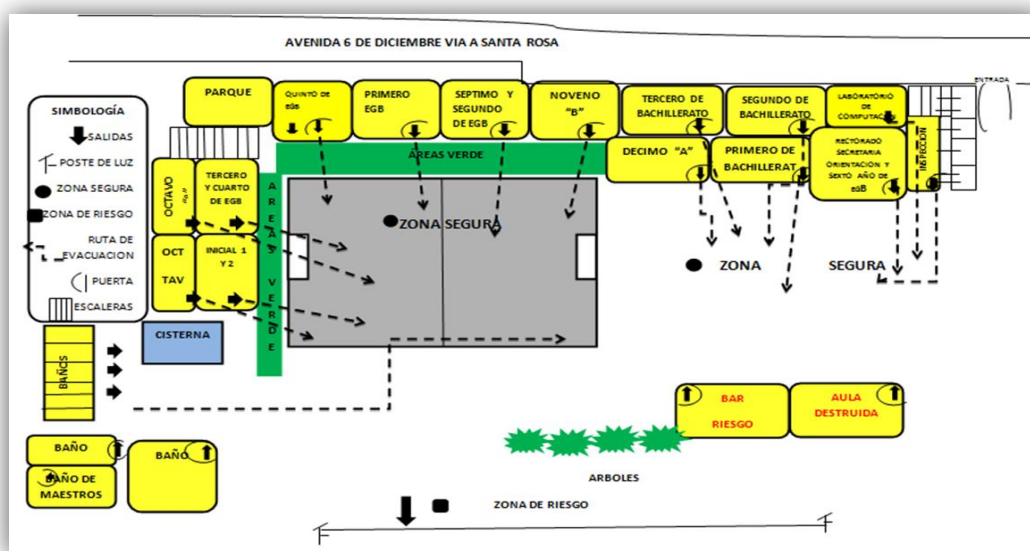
AVENIDA 6 DE DICIEMBRE VIA A SANTA ROSA

ENTRADA

SIMBOLOGÍA
SALIDAS
POSTE DE LUZ
ZONA SEGURA
ZONA DE RIESGO
RUTA DE EVACUACION
PUERTA
ESCALERAS

PARQUE

QUINTO DE EGB

PRIMERO EGB

SEPTIMO Y SEGUNDO DE EGB

NOVENO "B"

TERCERO DE BACHILLERATO

SEGUNDO DE BACHILLERATO

LABORATORIO DE COMPUTACION

RECTORADO SECRETARIA ORIENTACION Y SEXTO AÑO DE EGB

INSPECCION

DECIMO "A"

PRIMERO DE BACHILLERAT

AREAS VERDE

OCTAVO "B"

TERCERO Y CUARTO DE EGB

AREAS VERDE

ZONA SEGURA

ZONA

SEGURA

OCT TAV

INICIAL 1 Y 2

CISTERNA

BAÑOS

BAÑO

BAÑO

BAÑO DE MAESTROS

BAR RIESGO

AULA DESTRUIDA

ARBOLES

ZONA DE RIESGO